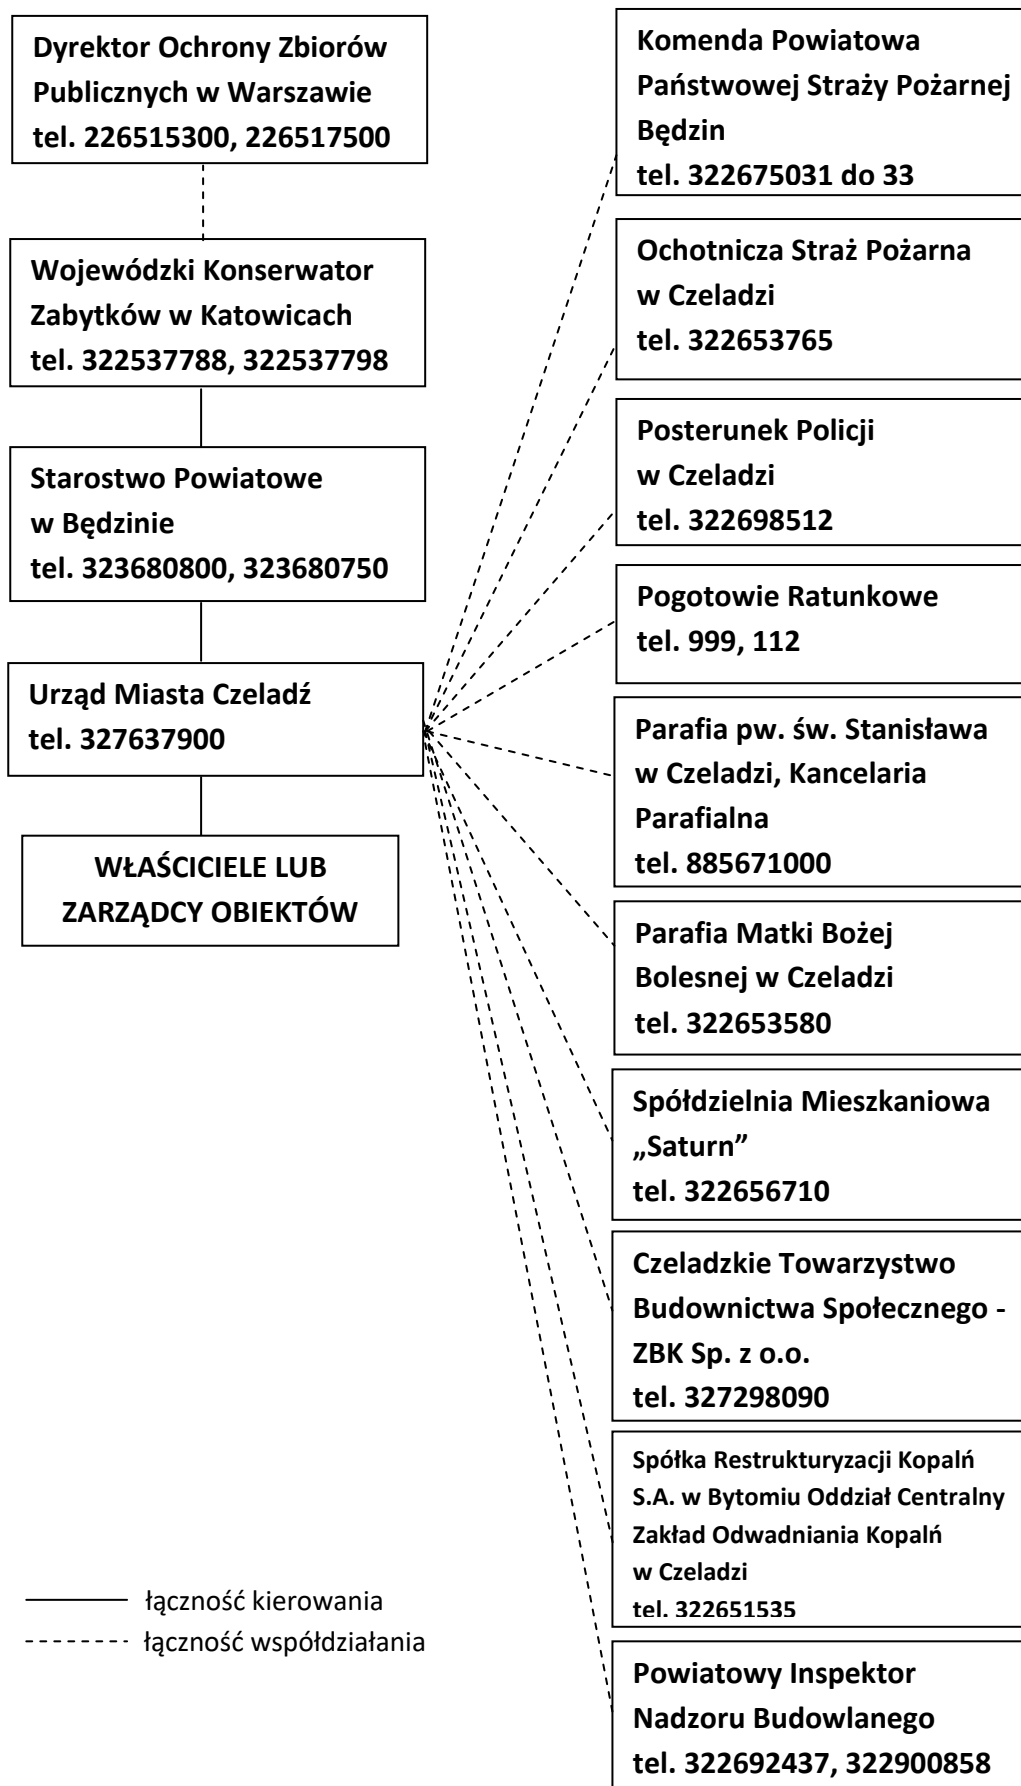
Dyrektor Ochrony Zbiorów Publicznych w Warszawie tel. 226515300, 226517500

Wojewódzki Konserwator Zabytków w Katowicach tel. 322537788, 322537798

Starostwo Powiatowe w Będzinie tel. 323680800, 323680750

Urząd Miasta Czeladź tel. 327637900

WŁAŚCICIELE LUB ZARZĄDCY OBIEKTÓW

Komenda Powiatowa Państwowej Straży Pożarnej Będzin tel. 322675031 do 33

Ochotnicza Straż Pożarna w Czeladzi tel. 322653765

Posterunek Policji w Czeladzi tel. 322698512

Pogotowie Ratunkowe tel. 999, 112

Parafia pw. św. Stanisława w Czeladzi, Kancelaria Parafialna tel. 885671000

Parafia Matki Bożej Bolesnej w Czeladzi tel. 322653580

Spółdzielnia Mieszkaniowa „Saturn" tel. 322656710

Czeladzkie Towarzystwo Budownictwa Społecznego - ZBK Sp. z o.o. tel. 327298090

Spółka Restrukturyzacji Kopalń S.A. w Bytomiu Oddział Centralny Zakład Odwadniania Kopalń w Czeladzi tel. 322651535

Powiatowy Inspektor Nadzoru Budowlanego tel. 322692437, 322900858

łączność kierowania
łączność współdziałania